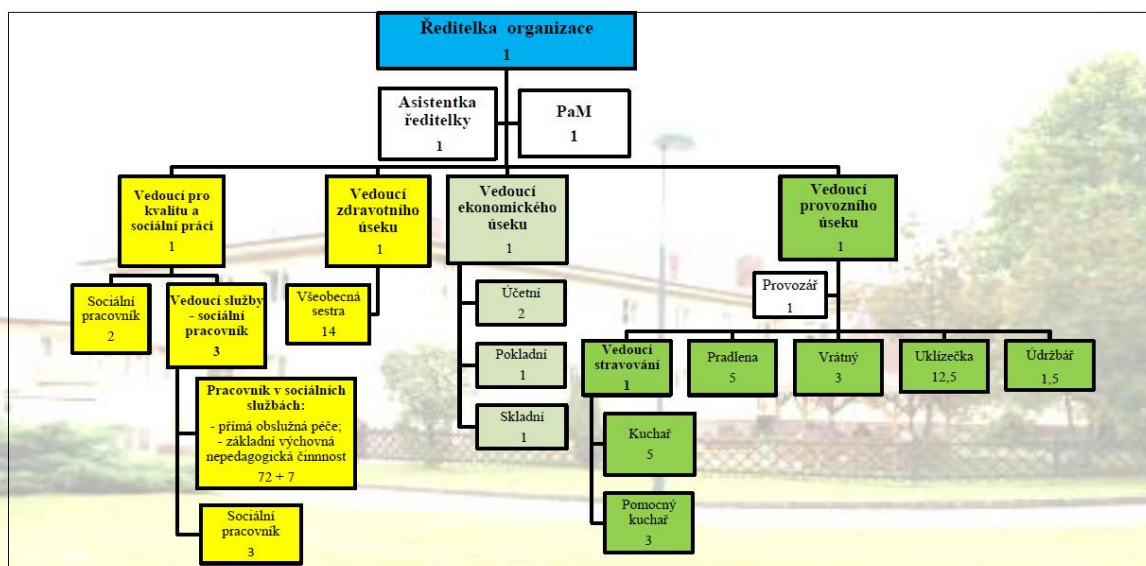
Ředitelka organizace
1

Asistentka ředitelky
1

PaM
1

Vedoucí pro kvalitu a sociální práci
1

Sociální pracovník
2

Vedoucí služby - sociální pracovník
3

Pracovník v sociálních službách:
- přímá obslužná péče;
- základní výchovná nepedagogická činnost
72 + 7

Sociální pracovník
3

Vedoucí zdravotního úseku
1

Všeobecná sestra
14

Vedoucí ekonomického úseku
1

Účetní
2

Pokladní
1

Skladní
1

Vedoucí provozního úseku
1

Provozář
1

Vedoucí stravování
1

Kuchař
5

Pomocný kuchař
3

Pradlena
5

Vrátný
3

Uklízečka
12,5

Údržbář
1,5